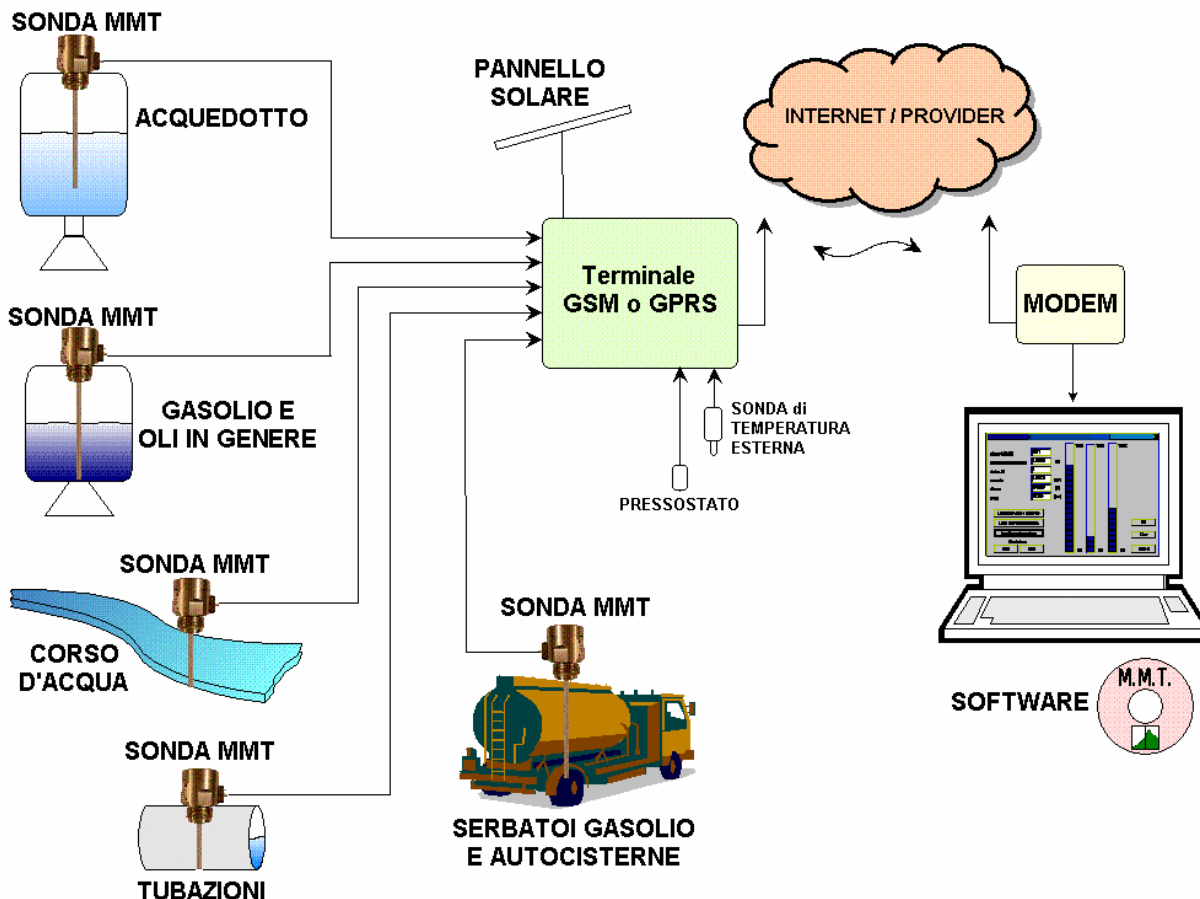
SONDA MMT

ACQUEDOTTO

PANNELLO SOLARE

INTERNET / PROVIDER

Terminale GSM o GPRS

MODEM

SONDA MMT

GASOLIO E OLI IN GENERE

SONDA di TEMPERATURA ESTERNA

PRESSOSTATO

SONDA MMT

CORSO D'ACQUA

SONDA MMT

SERBATOI GASOLIO E AUTOCISTERNE

SONDA MMT

TUBAZIONI

SOFTWARE

M.M.T.